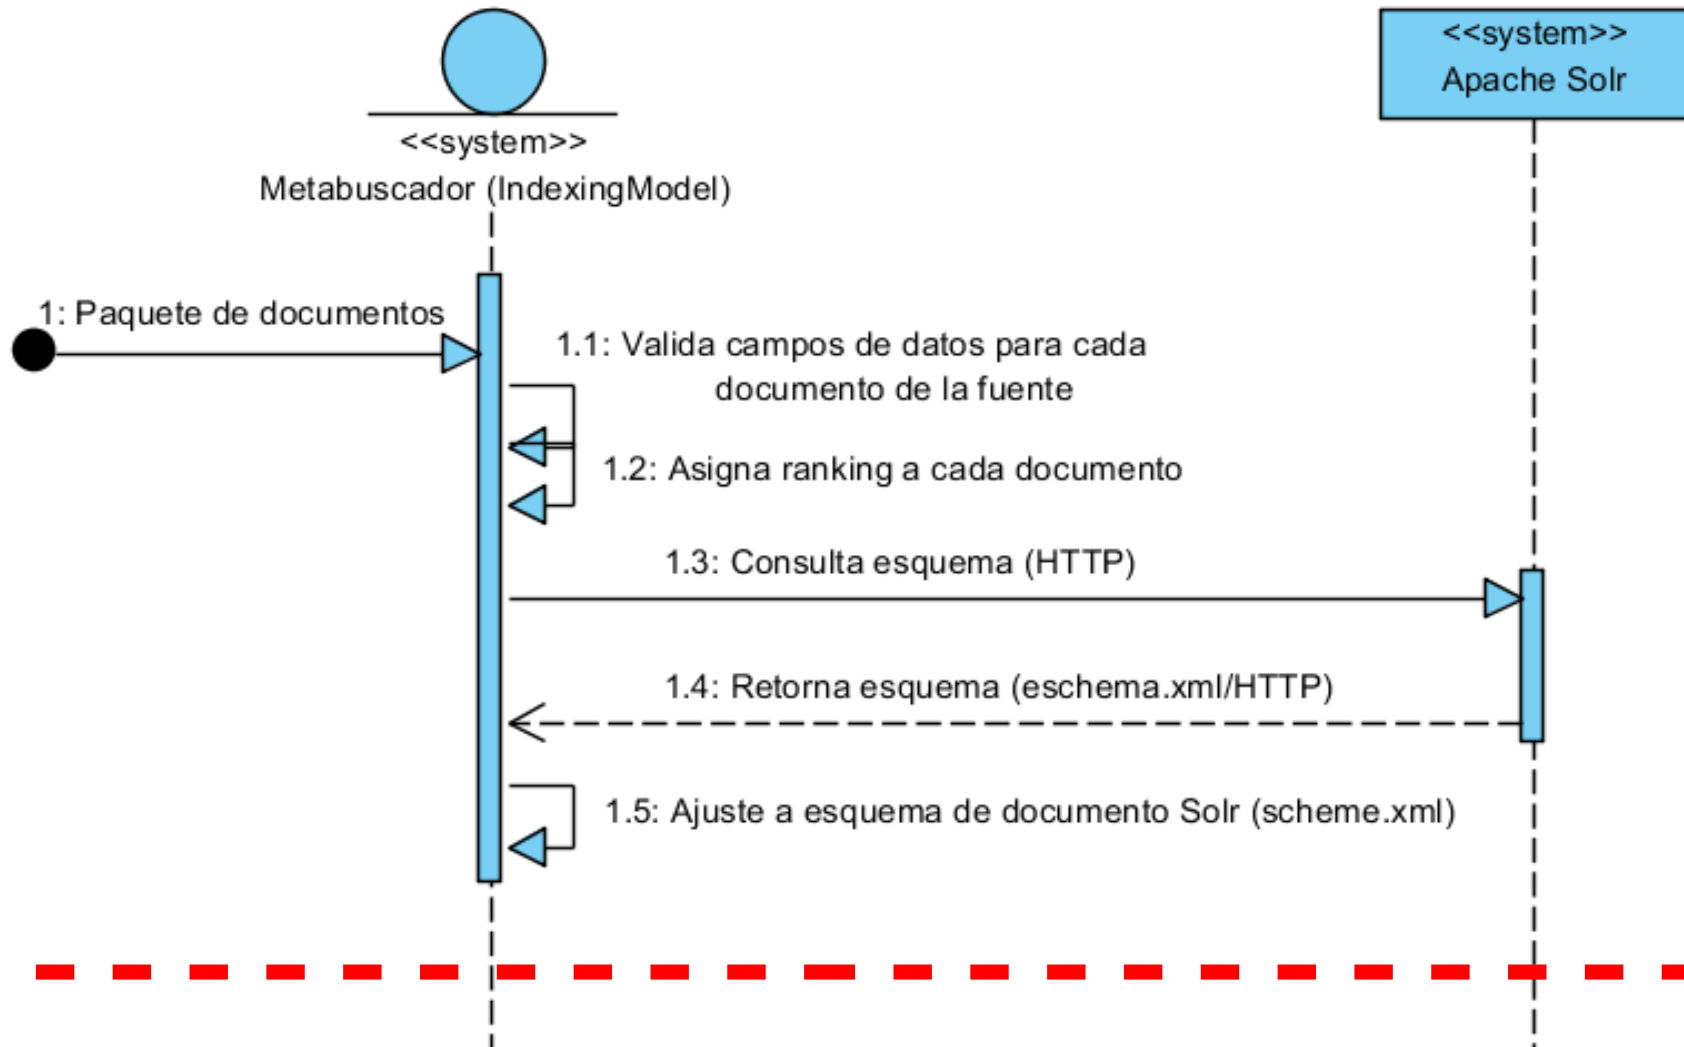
<<system>>
Metabuscador (IndexingModel)

<<system>>
Apache Solr

1: Paquete de documentos

1.1: Valida campos de datos para cada documento de la fuente

1.2: Asigna ranking a cada documento

1.3: Consulta esquema (HTTP)

1.4: Retorna esquema (eschema.xml/HTTP)

1.5: Ajuste a esquema de documento Solr (scheme.xml)